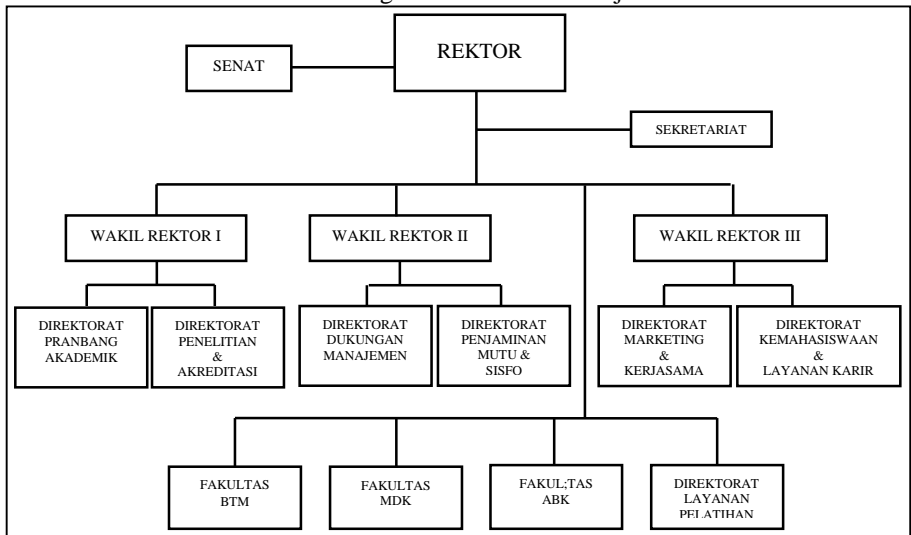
REKTOR

SENAT

SEKRETARIAT

WAKIL REKTOR I

WAKIL REKTOR II

WAKIL REKTOR III

DIREKTORAT PRANBANG AKADEMIK

DIREKTORAT PENELITIAN & AKREDITASI

DIREKTORAT DUKUNGAN MANAJEMEN

DIREKTORAT PENJAMINAN MUTU & SISFO

DIREKTORAT MARKETING & KERJASAMA

DIREKTORAT KEMAHASISWAAN & LAYANAN KARIR

FAKULTAS BTM

FAKULTAS MDK

FAKUL;TAS ABK

DIREKTORAT LAYANAN PELATIHAN